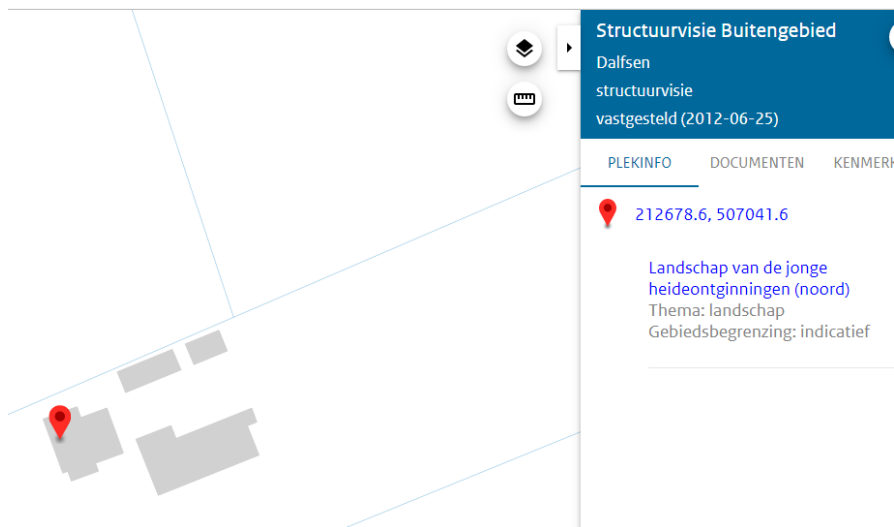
Structuurvisie Buitengebied
Dalfsen
structuurvisie
vastgesteld (2012-06-25)

PLEKINFO DOCUMENTEN KENMERK

212678.6, 507041.6

Landschap van de jonge heideontginningen (noord)
Thema: landschap
Gebiedsbegrenzing: indicatief